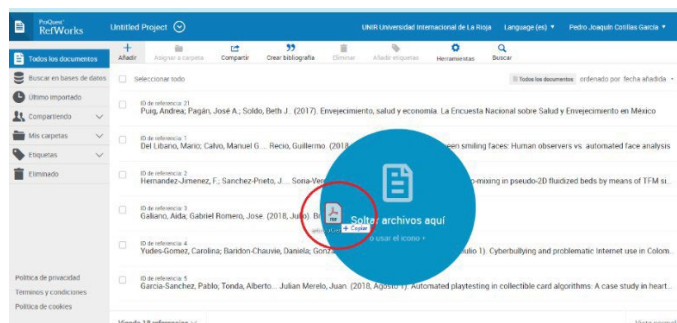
ProQuest RefWorks

Untitled Project

UNIR Universidad Internacional de La Rioja

Language (es)

Pedro Joaquin Cotillas Garcia

Todos los documentos

Buscar en bases de datos

Último importado

Compartiendo

Mis carpetas

Etiquetas

Eliminado

Añadir

Asignar a carpeta

Compartir

Crear bibliografía

Eliminar

Añadir etiquetas

Herramientas

Buscar

Seleccionar todo

Todos los documentos

ordenado por fecha añadida

ID de referencia: 21
Puig, Andrea; Pagán, José A.; Soldo, Beth J.. (2017). Envejecimiento, salud y economía: La Encuesta Nacional sobre Salud y Envejecimiento en México

ID de referencia: 1
Del Líbano, Mario; Calvo, Manuel G.... Recio, Guillermo. (2018 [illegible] een smiling faces: Human observers vs. automated face analysis

ID de referencia: 2
Hernandez-Jimenez, F.; Sanchez-Prieto, J.... Soria-Ver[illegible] n-mixing in pseudo-2D fluidized beds by means of TFM si

ID de referencia: 3
Galiano, Aida; Gabriel Romero, Jose. (2018, Julio). Br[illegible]

Soltar archivos aquí

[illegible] usar el icono +

+ Copiar

ID de referencia: 4
Yudes-Gomez, Carolina; Baridon-Chauvie, Daniela; Gonz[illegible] ulio 1). Cyberbullying and problematic Internet use in Colom...

ID de referencia: 5
Garcia-Sanchez, Pablo; Tonda, Alberto... Julian Merelo, Juan. (2018, Agosto 1). Automated playtesting in collectible card algorithms: A case study in heart...

Política de privacidad

Términos y condiciones

Política de cookies

Viendo 18 referencias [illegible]